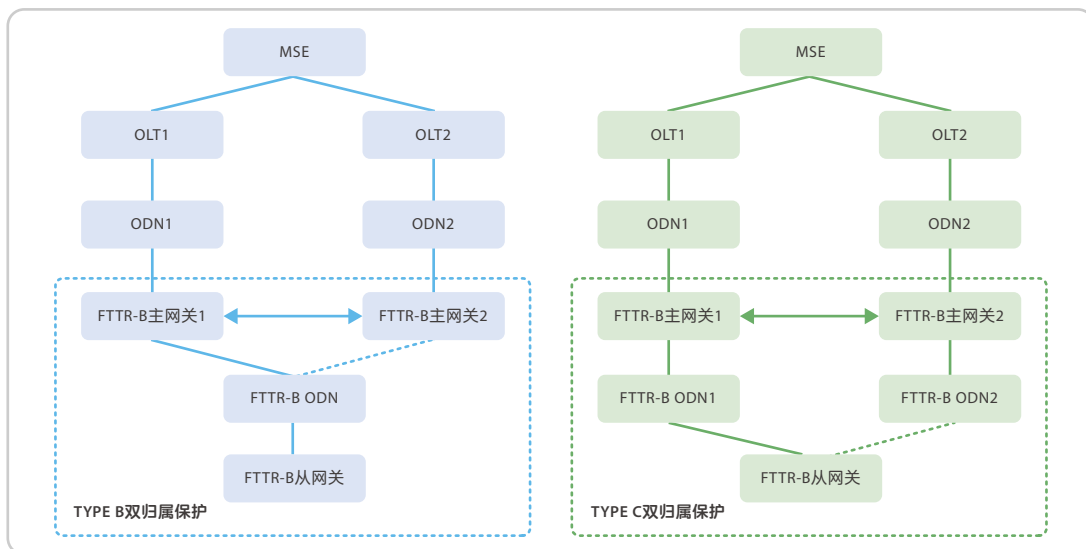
MSE

OLT1

OLT2

ODN1

ODN2

FTTR-B主网关1

FTTR-B主网关2

FTTR-B ODN

FTTR-B从网关

TYPE B双归属保护

MSE

OLT1

OLT2

ODN1

ODN2

FTTR-B主网关1

FTTR-B主网关2

FTTR-B ODN1

FTTR-B ODN2

FTTR-B从网关

TYPE C双归属保护